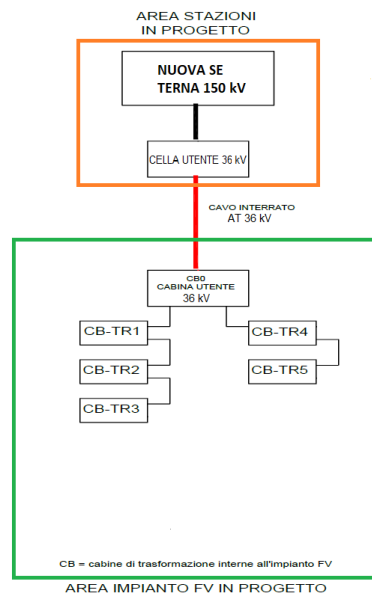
AREA STAZIONI
IN PROGETTO

NUOVA SE
TERNA 150 kV

CELLA UTENTE 36 kV

CAVO INTERRATO
AT 36 kV

CB0
CABINA UTENTE
36 kV

CB-TR1

CB-TR2

CB-TR3

CB-TR4

CB-TR5

CB = cabine di trasformazione interne all'impianto FV

AREA IMPIANTO FV IN PROGETTO